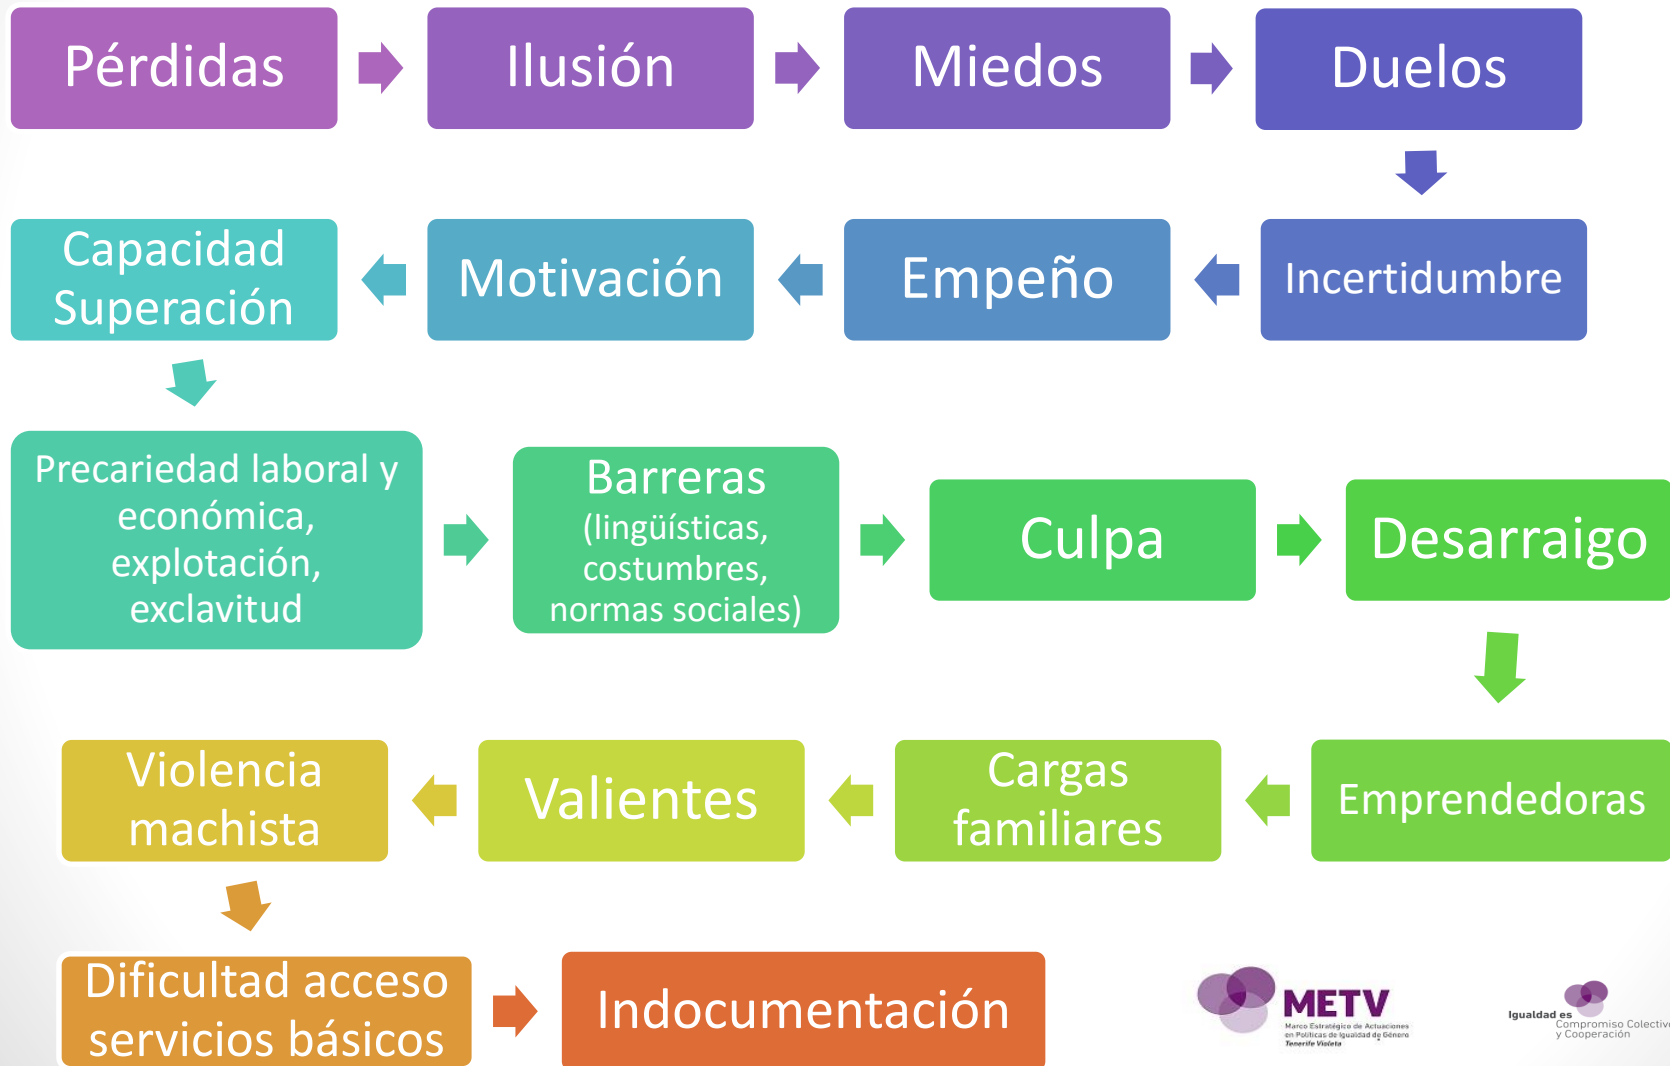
Pérdidas

Ilusión

Miedos

Duelos

Incertidumbre

Empeño

Motivación

Capacidad Superación

Precariedad laboral y económica, explotación, exclavitud

Barreras (lingüísticas, costumbres, normas sociales)

Culpa

Desarraigo

Emprendedoras

Cargas familiares

Valientes

Violencia machista

Dificultad acceso servicios básicos

Indocumentación

METV
Marco Estratégico de Actuaciones en Políticas de Igualdad de Género
Tenerife Violeta

Igualdad es
Compromiso Colectivo y Cooperación